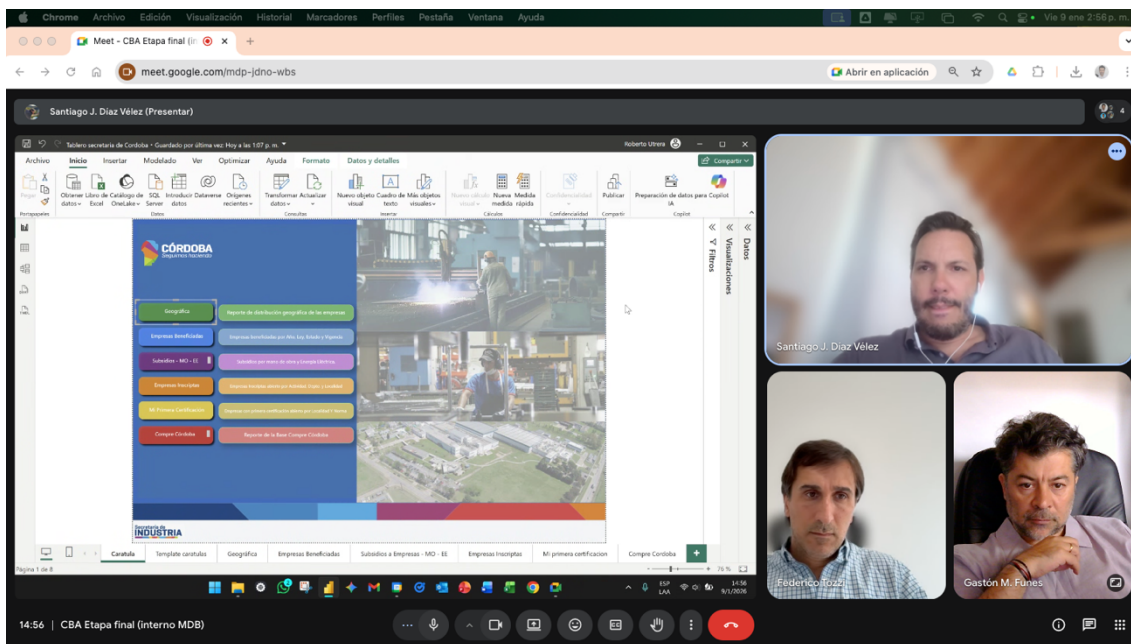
Chrome Archivo Edición Visualización Historial Marcadores Perfiles Pestaña Ventana Ayuda
Vie 9 ene 2:56 p. m.
Meet - CBA Etapa final (ir
meet.google.com/mdp-jdno-wbs
Abrir en aplicación
Santiago J. Díaz Vélez (Presentar)
4
Tablero secretaria de Cordoba • Guardado por última vez: Hoy a las 1:07 p. m.
Roberto Utrera
Archivo Inicio Insertar Modelado Ver Optimizar Ayuda Formato Datos y detalles
Compartir
Pegar Portapapeles
Obtener datos Libro de Excel Catálogo de OneLake SQL Server Introducir datos Dataverse Orígenes recientes
Datos
Transformar datos Actualizar
Consultas
Nuevo objeto visual Cuadro de texto Más objetos visuales
Insertar
Nuevo cálculo visual Nueva medida Medida rápida
Cálculos
Confidencialidad
Confidencialidad
Publicar
Compartir
Preparación de datos para IA Copilot
Copilot
Filtros
Visualizaciones
Datos
CÓRDOBA
Seguimos haciendo
Geográfica
Reporte de distribución geográfica de las empresas
Empresas Beneficiadas
Empresas beneficiadas por Min. Ley, Estado y Vigencia
Subsidios - MO - EE
Subsidios por mano de obra y Energía Eléctrica
Empresas Inscriptas
Empresas inscriptas admin por Subsidio, Estado y localidad
Mi Primera Certificación
Empresas con primera certificación otorgada por Localidad y Norma
Compre Córdoba
Reporte de la Base Compre Córdoba
Secretaría de
INDUSTRIA
Caratula Template caratulas Geográfica Empresas Beneficiadas Subsidios a Empresas - MO - EE Empresas Inscriptas Mi primera certificacion Compre Cordoba
Página 1 de 8
76 %
ESP LAA
14:56
9/1/2026
Santiago J. Díaz Vélez
Federico Tozzi
Gastón M. Funes
14:56 | CBA Etapa final (interno MDB)